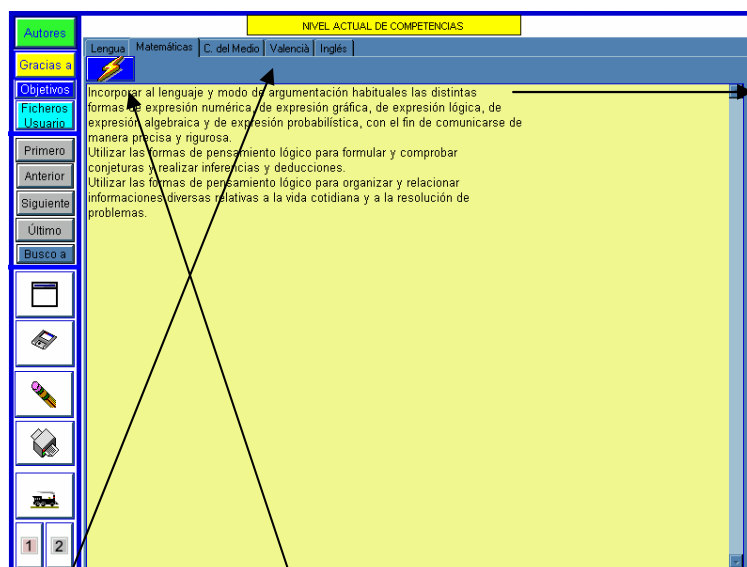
Autores
Gracias a
Objetivos
Ficheros Usuario
Primero
Anterior
Siguiente
Último
Busco a
1
2

NIVEL ACTUAL DE COMPETENCIAS

Lengua | Matemáticas | C. del Medio | Valencià | Inglés

Incorporar al lenguaje y modo de argumentación habituales las distintas formas de expresión numérica, de expresión gráfica, de expresión lógica, de expresión algebraica y de expresión probabilística, con el fin de comunicarse de manera precisa y rigurosa.
Utilizar las formas de pensamiento lógico para formular y comprobar conjeturas y realizar inferencias y deducciones.
Utilizar las formas de pensamiento lógico para organizar y relacionar informaciones diversas relativas a la vida cotidiana y a la resolución de problemas.